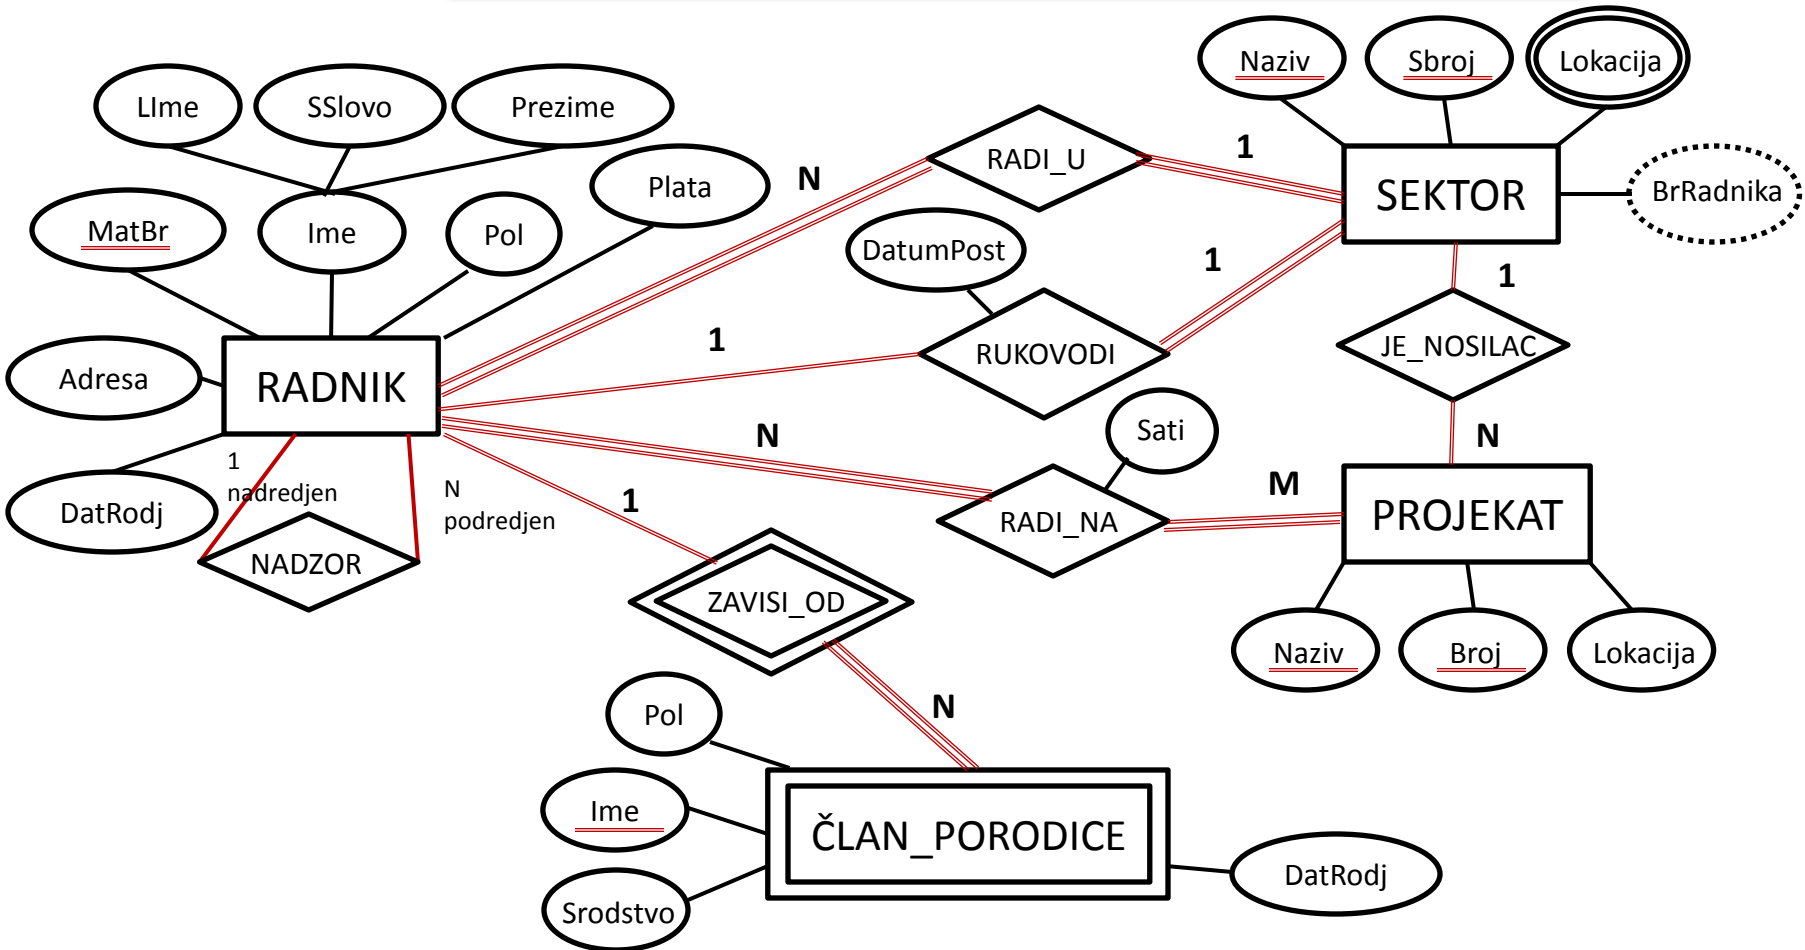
LIme
SSlovo
Prezime
Naziv
Sbroj
Lokacija
MatBr
Ime
Pol
Plata
N
RADI_U
1
SEKTOR
BrRadnika
DatumPost
1
1
Adresa
RADNIK
1
RUKOVODI
JE_NOSILAC
Sati
N
N
1
nadredjen
N
podredjen
1
M
DatRodj
RADI_NA
PROJEKAT
NADZOR
ZAVISI_OD
Naziv
Broj
Lokacija
Pol
N
Ime
ČLAN_PORODICE
DatRodj
Srodstvo